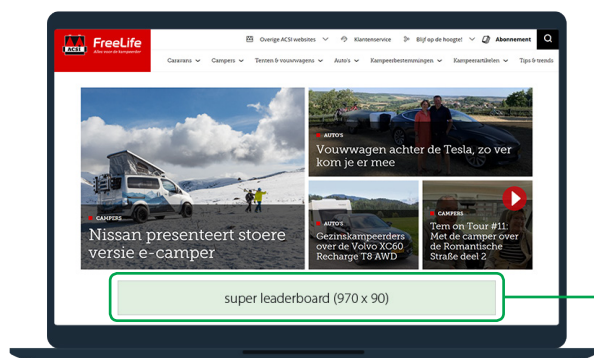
ACSI FreeLife alles voor de kampeerder

Overige ACSI websites Klantenservice Blijf op de hoogte! Abonnement

Caravans Campers Tenten & vouwwagens Auto's Kampeerbestemmingen Kampeerartikelen Tips & trends

CAMPERS
Nissan presenteert stoere versie e-camper

AUTO'S
Vouwwagen achter de Tesla, zo ver kom je er mee

AUTO'S
Gezinskampeerders over de Volvo XC60 Recharge T8 AWD

CAMPERS
Tem on Tour #11: Met de camper over de Romantische Straße deel 2

super leaderboard (970 x 90)